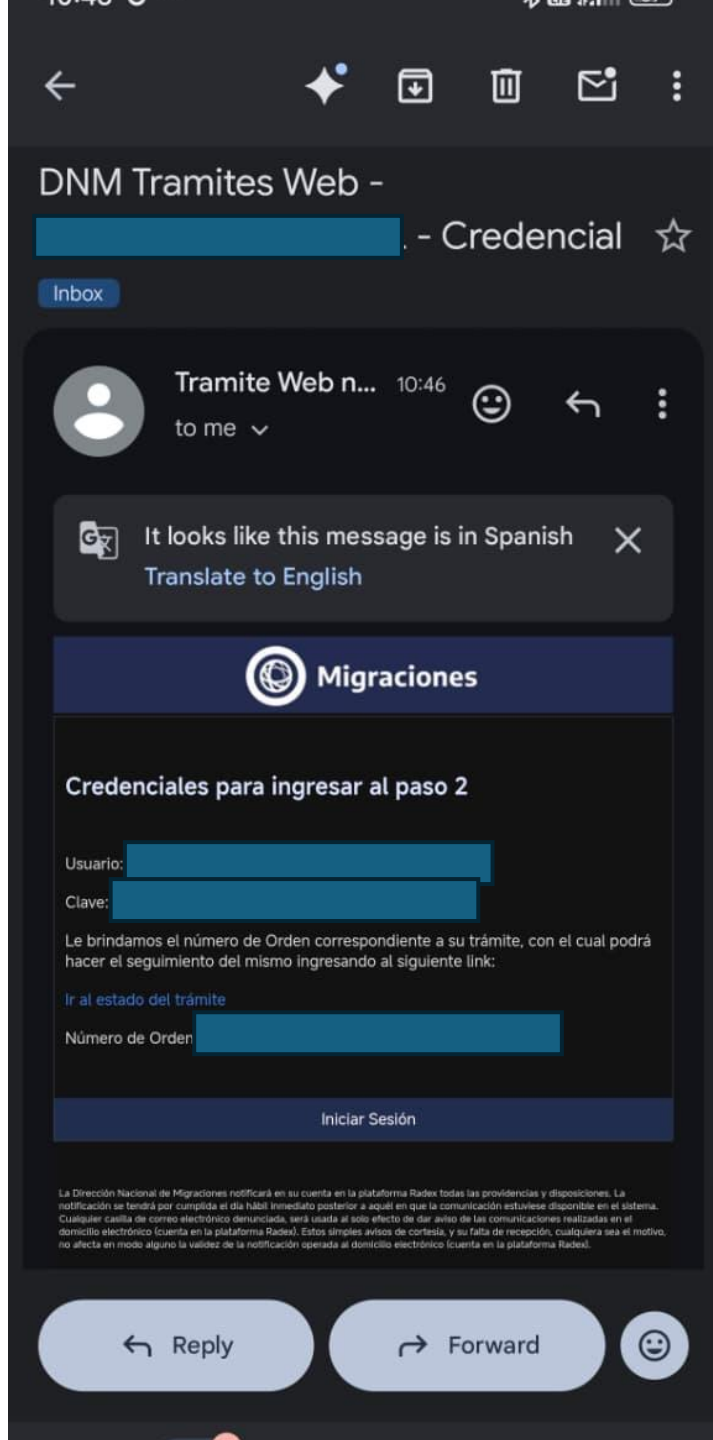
DNM Tramites Web - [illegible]. - Credencial

Inbox

Tramite Web n... 10:46
to me

It looks like this message is in Spanish
Translate to English

Migraciones

Credenciales para ingresar al paso 2

Usuario: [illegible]
Clave: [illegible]

Le brindamos el número de Orden correspondiente a su trámite, con el cual podrá hacer el seguimiento del mismo ingresando al siguiente link:

Ir al estado del trámite
Número de Orden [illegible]

Iniciar Sesión

La Dirección Nacional de Migraciones notificará en su cuenta en la plataforma Radex todas las providencias y disposiciones. La notificación se tendrá por cumplida el día hábil inmediato posterior a aquél en que la comunicación estuviese disponible en el sistema. Cualquier casilla de correo electrónico denunciada, será usada al solo efecto de dar aviso de las comunicaciones realizadas en el domicilio electrónico (cuenta en la plataforma Radex). Estos simples avisos de cortesía, y su falta de recepción, cualquiera sea el motivo, no afecta en modo alguno la validez de la notificación operada al domicilio electrónico (cuenta en la plataforma Radex).

Reply
Forward